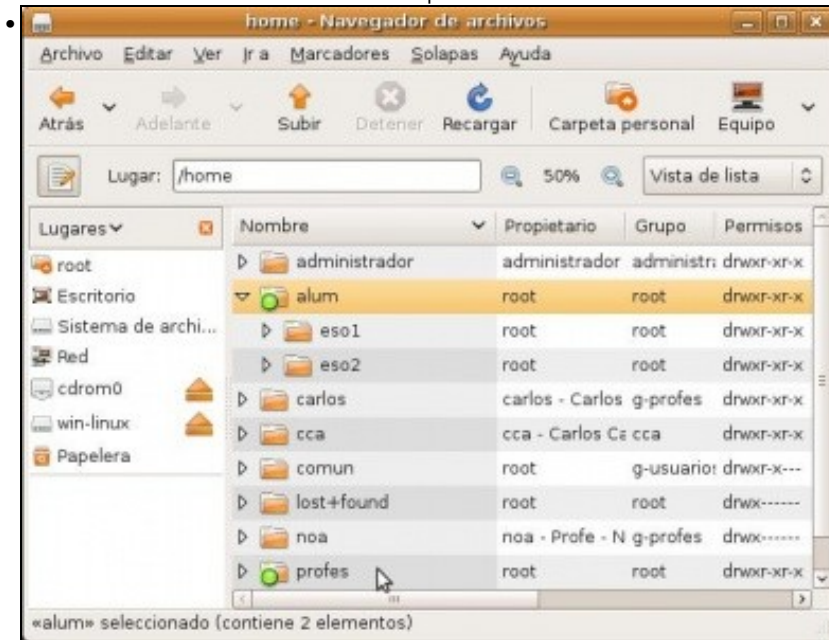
home - Navegador de archivos

Archivo Editar Ver Ir a Marcadores Solapas Ayuda

Atrás Adelante Subir Detener Recargar Carpeta personal Equipo

Lugar: /home 50% Vista de lista

Lugares
root
Escritorio
Sistema de archi...
Red
cdrom0
win-linux
Papelera

| Nombre | Propietario | Grupo | Permisos |
|---|---|---|---|
| administrador | administrador | administr: | drwxr-xr-x |
| alum | root | root | drwxr-xr-x |
| eso1 | root | root | drwxr-xr-x |
| eso2 | root | root | drwxr-xr-x |
| carlos | carlos - Carlos | g-profes | drwxr-xr-x |
| cca | cca - Carlos Cε | cca | drwxr-xr-x |
| comun | root | g-usuario: | drwxr-x--- |
| lost+found | root | root | drwx------ |
| noa | noa - Profe - N | g-profes | drwx------ |
| profes | root | root | drwxr-xr-x |

«alum» seleccionado (contiene 2 elementos)